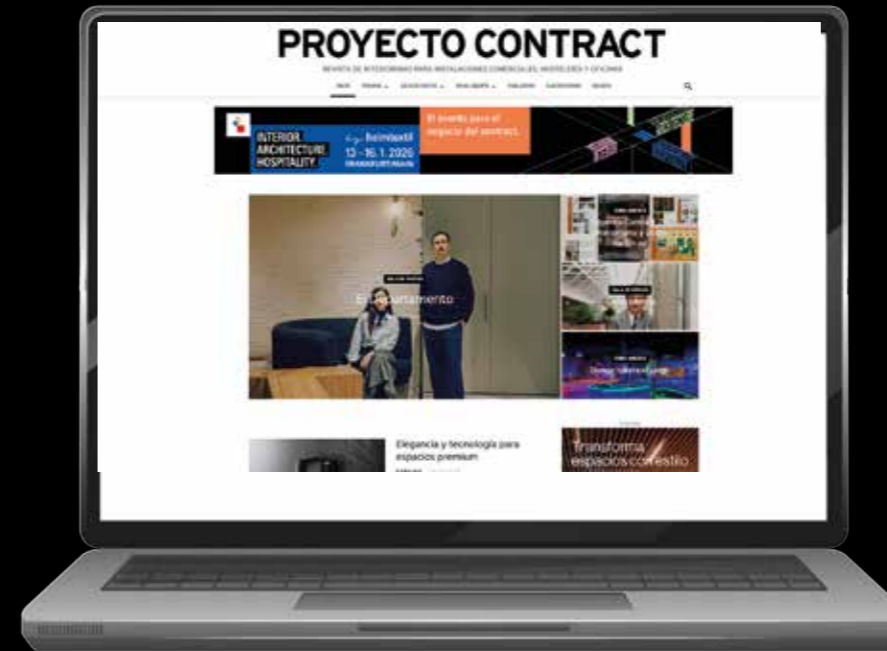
PROYECTO CONTRACT

REVISTA DE INTERIORISMO PARA INSTALACIONES COMERCIALES, HOSTELERÍA Y OFICINAS

INICIO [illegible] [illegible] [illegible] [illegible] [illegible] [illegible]

INTERIOR. ARCHITECTURE. HOSPITALITY. heimtextil 13 - 16.1.2020 FRANKFURT/MAIN

El evento para el negocio del contract.

El Departamento

Elegancia y tecnología para espacios premium

Transforma espacios con estilo